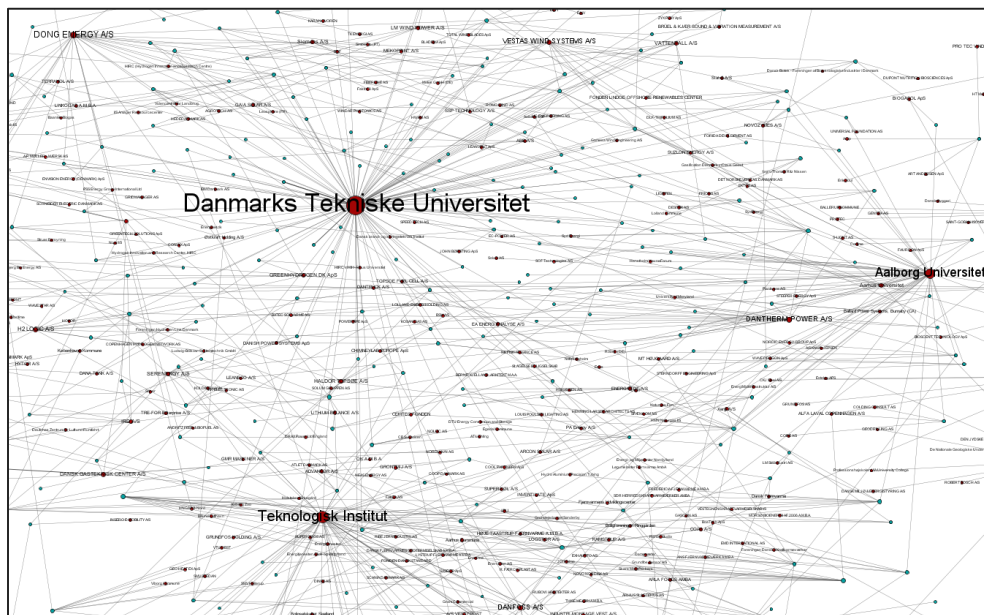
DONG ENERGY A/S

LM WIND POWER A/S

VESTAS WIND SYSTEMS A/S

VATTENFALL A/S

BRÜEL & KJÆR SOUND & VIBRATION MEASUREMENT A/S

PRO TEC

Danmarks Tekniske Universitet

Aalborg Universitet

DANTHERM POWER A/S

H2 LOGIC A/S

GREENHYDROGEN.DK ApS

TOPSOE FUEL CELL A/S

HALDOR TOPSØE A/S

DANISH POWER SYSTEMS ApS

SERENERGY A/S

LITHIUM BALANCE A/S

DANSK GASTEKNISK CENTER A/S

Teknologisk Institut

DANFOSS A/S

ARLA FOODS AMBA

ALFA LAVAL COPENHAGEN A/S

EA ENERGIANALYSE A/S

ENERGINET.DK

PA Energy A/S

ARCON SOLAR A/S

NKT HOLDING A/S

GRUNDFOS HOLDING A/S

SUPERGRAF A/S

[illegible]